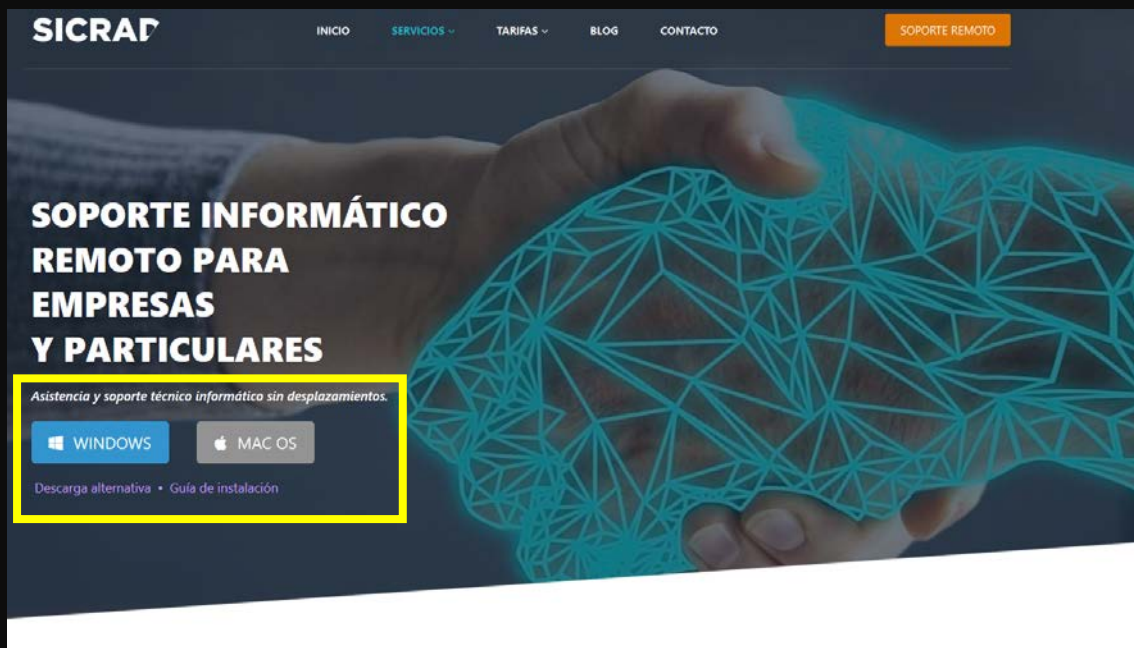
SICRAD

INICIO SERVICIOS TARIFAS BLOG CONTACTO

SOPORTE REMOTO

SOPORTE INFORMÁTICO REMOTO PARA EMPRESAS Y PARTICULARES

Asistencia y soporte técnico informático sin desplazamientos.

WINDOWS MAC OS

Descarga alternativa • Guía de instalación